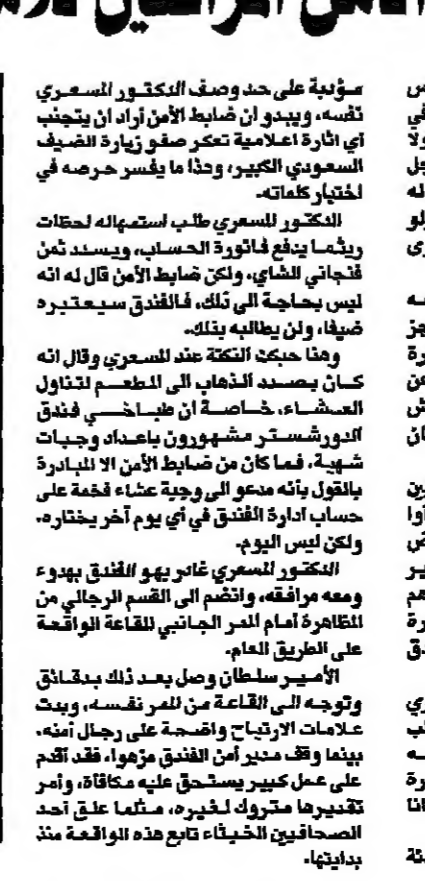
الأمن الفندقي للا

مؤنبة على حد وصف الدكتور المسعري نفسه، ويبدو ان ضابط الأمن أراد ان يتجنب أي اثارة اعلامية تعكر صفو زيارة الضيف السعودي الكبير، وهذا ما يفسر حرصه في اختيار كلماته.

الدكتور المسعري طلب استمهاله لحظات ريثما يدفع فاتورة الحساب، ويسدد ثمن فنجاني الشاي، ولكن ضابط الأمن قال له انه ليس بحاجة الى تلك، فالفندق سيعتبره ضيفا، ولن يطالبه بذلك.

وهنا حبكت النكتة عند المسعري وقال انه كان بصدد الذهاب الى المطعم لتناول العشاء، خاصة ان طباخي فندق الدورشستر مشهورون باعداد وجبات شهية، فما كان من ضابط الأمن الا المبادرة بالقول بانه مدعو الى وجبة عشاء فخمة على حساب ادارة الفندق في أي يوم آخر يختاره، ولكن ليس اليوم.

الدكتور المسعري غادر بهو الفندق بهدوء ومعه مرافقه، وانضم الى القسم الرجالي من المظاهرة أمام الممر الجانبي للقاعة الواقعة على الطريق العام.

الأمير سلطان وصل بعد ذلك بدقائق وتوجه الى القاعة من الممر نفسه، وبدت علامات الارتياح واضحة على رجال أمنه، بينما وقف مدير أمن الفندق مزهوا، فقد أقدم على عمل كبير يستحق عليه مكافأة، وأمر تقديرها متروك لغيره، مثلما علق أحد الصحافيين الخبثاء تابع هذه الواقعة منذ بدايتها.

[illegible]